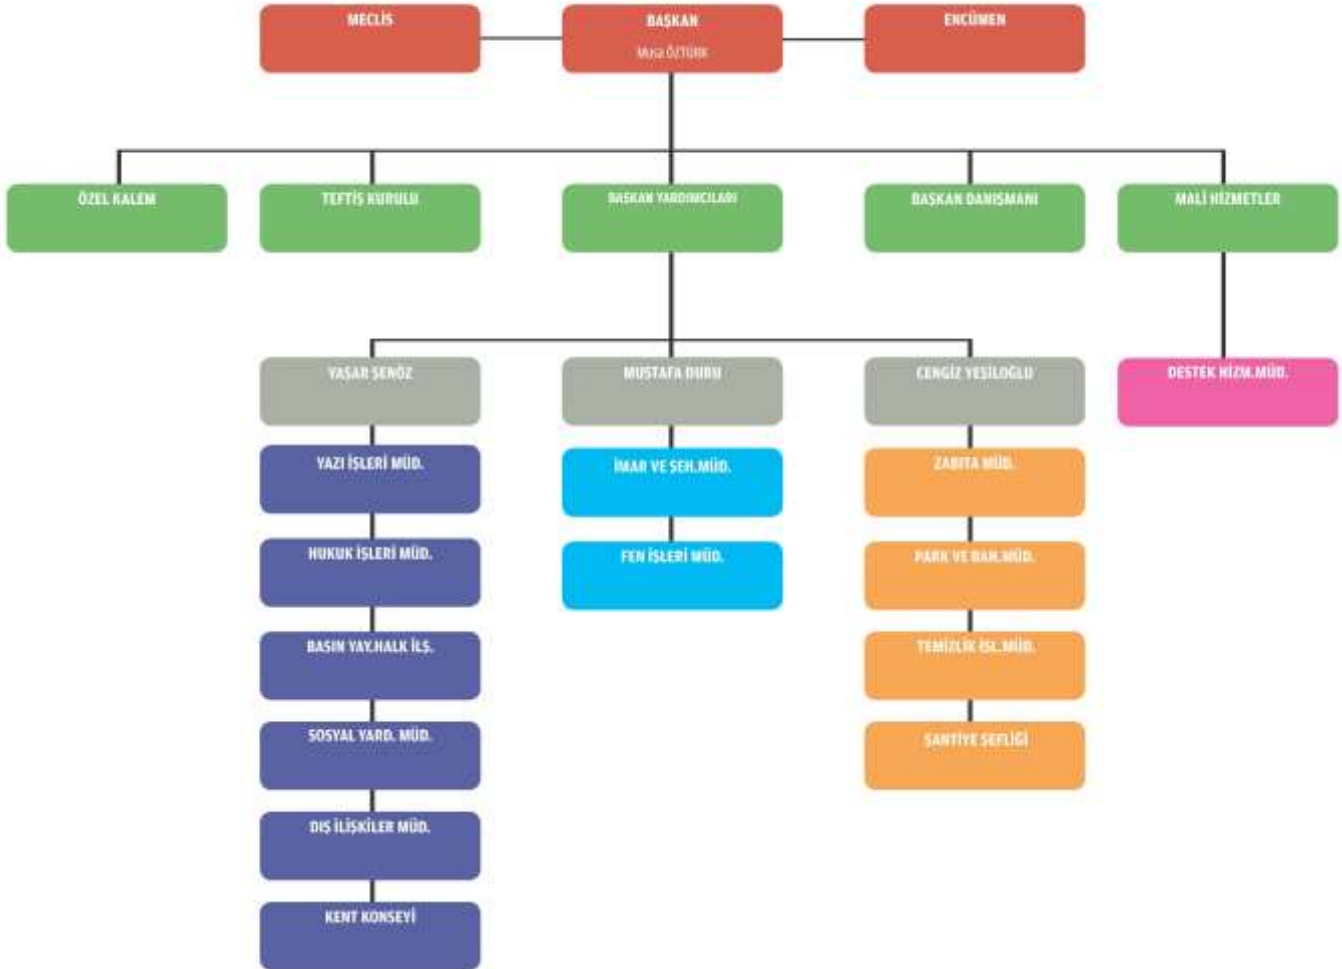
MECLİS

BAŞKAN
Musa ÖZTÜRK

ENCÜMEN

ÖZEL KALEM

TEFTİŞ KURULU

BAŞKAN YARDIMCILARI

BAŞKAN DANIŞMANI

MALİ HİZMETLER

YAŞAR ŞENÖZ

MUSTAFA DURU

CENGİZ YEŞİLOĞLU

DESTEK HİZM.MÜD.

YAZI İŞLERİ MÜD.

HUKUK İŞLERİ MÜD.

BASIN YAY.HALK İLŞ.

SOSYAL YARD. MÜD.

DIŞ İLİŞKİLER MÜD.

KENT KONSEYİ

İMAR VE ŞEH.MÜD.

FEN İŞLERİ MÜD.

ZABITA MÜD.

PARK VE BAH.MÜD.

TEMİZLİK İŞL.MÜD.

ŞANTİYE ŞEFLİĞİ